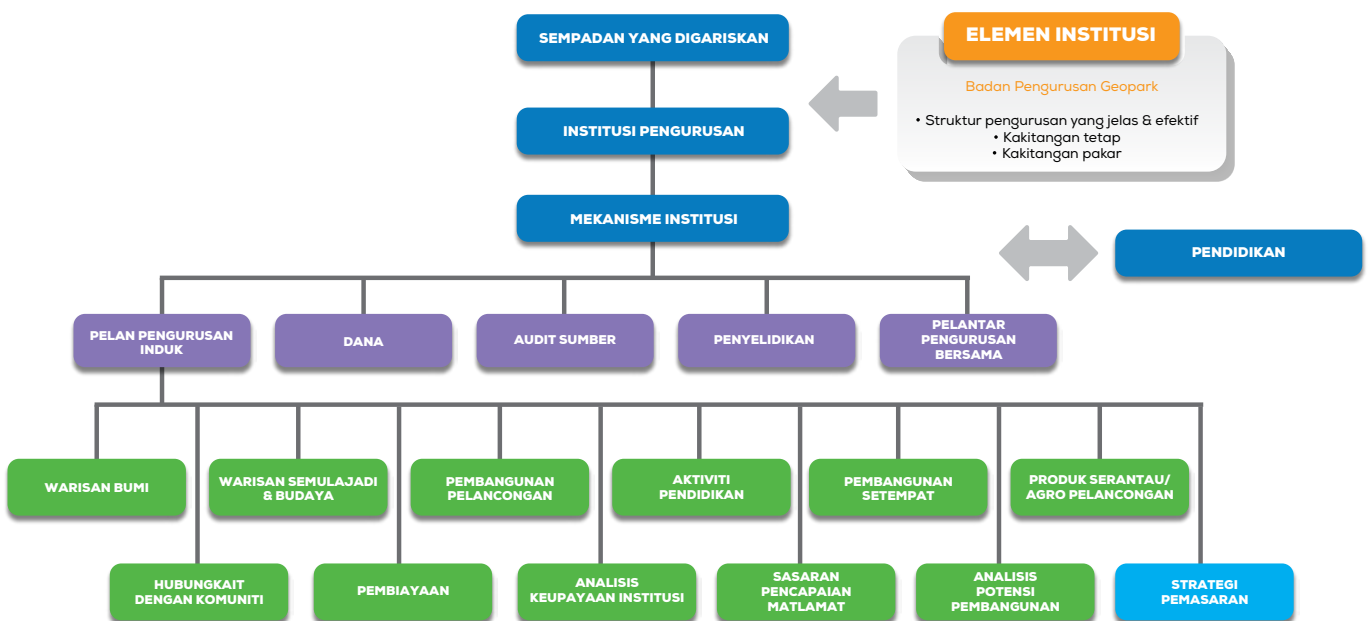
SEMPADAN YANG DIGARISKAN

INSTITUSI PENGURUSAN

MEKANISME INSTITUSI

ELEMEN INSTITUSI

Badan Pengurusan Geopark

• Struktur pengurusan yang jelas & efektif
• Kakitangan tetap
• Kakitangan pakar

PENDIDIKAN

PELAN PENGURUSAN INDUK

DANA

AUDIT SUMBER

PENYELIDIKAN

PELANTAR PENGURUSAN BERSAMA

WARISAN BUMI

WARISAN SEMULAJADI & BUDAYA

PEMBANGUNAN PELANCONGAN

AKTIVITI PENDIDIKAN

PEMBANGUNAN SETEMPAT

PRODUK SERANTAU/ AGRO PELANCONGAN

HUBUNGKAIT DENGAN KOMUNITI

PEMBIAYAAN

ANALISIS KEUPAYAAN INSTITUSI

SASARAN PENCAPAIAN MATLAMAT

ANALISIS POTENSI PEMBANGUNAN

STRATEGI PEMASARAN